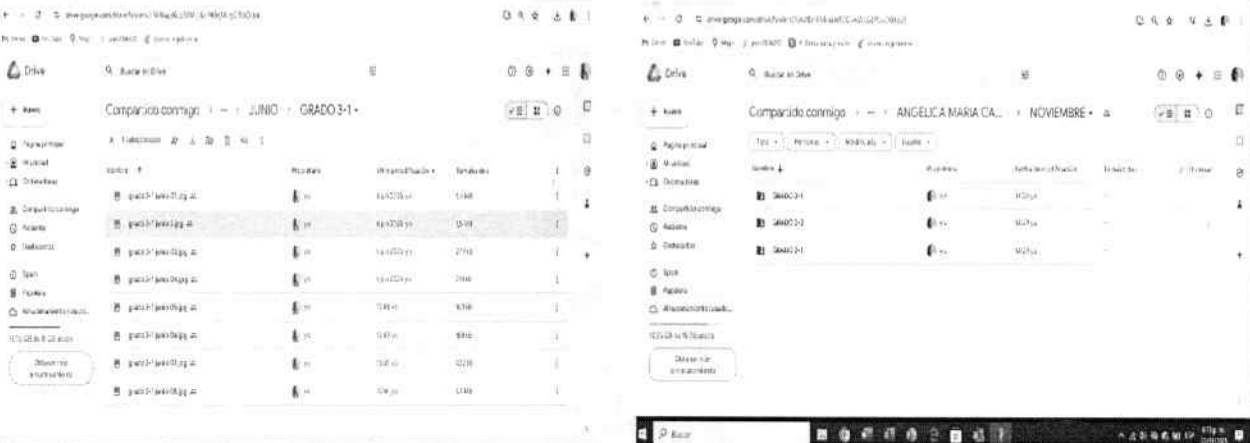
Drive
Buscar en Drive
+ Nuevo
Página principal
Mi unidad
Ordenadores
Compartido conmigo
Recientes
Destacados
Spam
Papelera
Almacenamiento (lleno)
Obtener más almacenamiento

Compartido conmigo › ... › JUNIO › GRADO 3-1
1 seleccionado
Nombre ↑
Propietario
Última modificación
Tamaño de archivo
grado 3-1 junio 01.jpg
grado 3-1 junio 02.jpg
grado 3-1 junio 03.jpg
grado 3-1 junio 04.jpg
grado 3-1 junio 05.jpg
grado 3-1 junio 06.jpg
grado 3-1 junio 07.jpg
grado 3-1 junio 08.jpg

Drive
Buscar en Drive
+ Nuevo
Página principal
Mi unidad
Ordenadores
Compartido conmigo
Recientes
Destacados
Spam
Papelera
Almacenamiento (lleno)
Obtener más almacenamiento

Compartido conmigo › ... › ANGELICA MARIA CA... › NOVIEMBRE
Tipo
Personas
Modificado
Nombre ↓
Propietario
Fecha de modificación
Tamaño de archivo
GRADO 3-1
GRADO 2-2
GRADO 2-1

Buscar